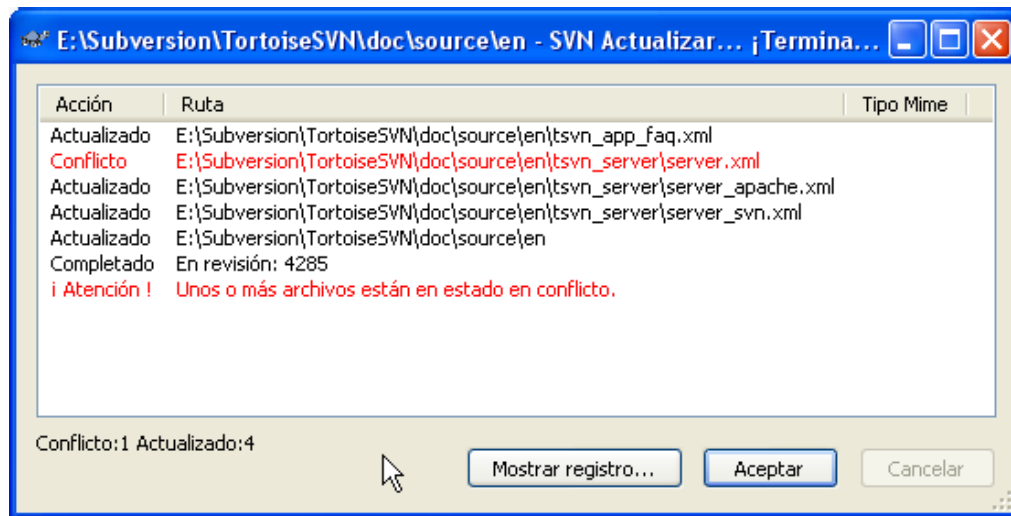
E:\Subversion\TortoiseSVN\doc\source\en - SVN Actualizar... ¡Termina...

| Acción | Ruta | Tipo Mime |
|---|---|---|
| Actualizado | E:\Subversion\TortoiseSVN\doc\source\en\tsvn_app_faq.xml | |
| Conflicto | E:\Subversion\TortoiseSVN\doc\source\en\tsvn_server\server.xml | |
| Actualizado | E:\Subversion\TortoiseSVN\doc\source\en\tsvn_server\server_apache.xml | |
| Actualizado | E:\Subversion\TortoiseSVN\doc\source\en\tsvn_server\server_svn.xml | |
| Actualizado | E:\Subversion\TortoiseSVN\doc\source\en | |
| Completado | En revisión: 4285 | |
| ¡ Atención ! | Unos o más archivos están en estado en conflicto. | |

Conflicto:1 Actualizado:4

Mostrar registro...
Aceptar
Cancelar